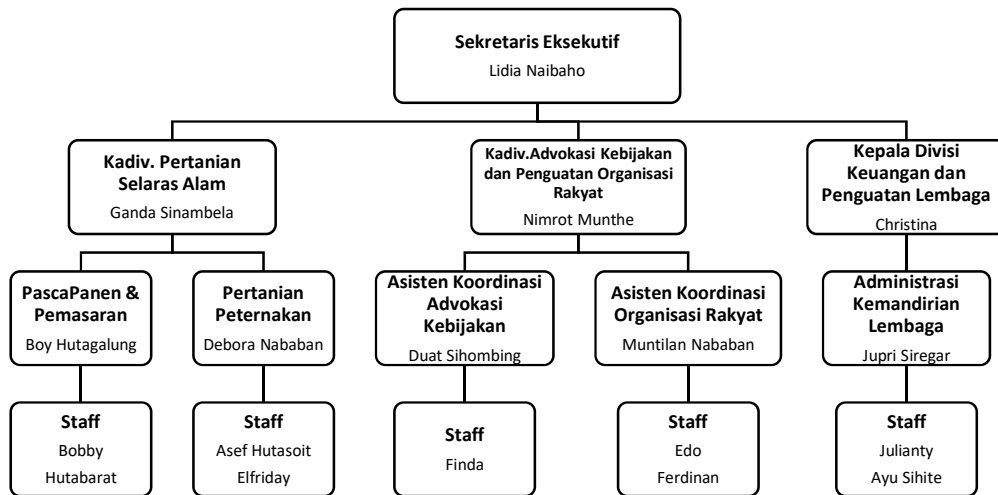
Sekretaris Eksekutif
Lidia Naibaho

Kadiv. Pertanian Selaras Alam
Ganda Sinambela

Kadiv.Advokasi Kebijakan dan Penguatan Organisasi Rakyat
Nimrot Munthe

Kepala Divisi Keuangan dan Penguatan Lembaga
Christina

PascaPanen & Pemasaran
Boy Hutagalung

Pertanian Peternakan
Debora Nababan

Asisten Koordinasi Advokasi Kebijakan
Duat Sihombing

Asisten Koordinasi Organisasi Rakyat
Muntilan Nababan

Administrasi Kemandirian Lembaga
Jupri Siregar

Staff
Bobby
Hutabarat

Staff
Asef Hutasoit
Elfriday

Staff
Finda

Staff
Edo
Ferdinan

Staff
Julianty
Ayu Sihite